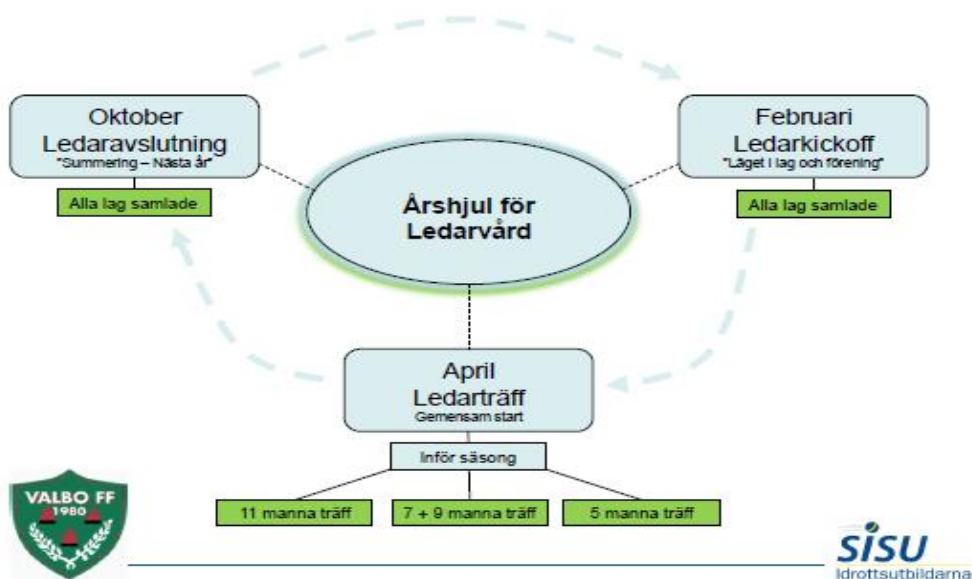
Oktober
Ledaravslutning
"Summering – Nästa år"

Alla lag samlade

Årshjul för
Ledarvård

Februari
Ledarkickoff
"Läget i lag och förening"

Alla lag samlade

April
Ledarträff
Gemensam start

Inför säsong

11 manna träff

7 + 9 manna träff

5 manna träff

VALBO FF
1980

SISU
Idrottsutbildarna